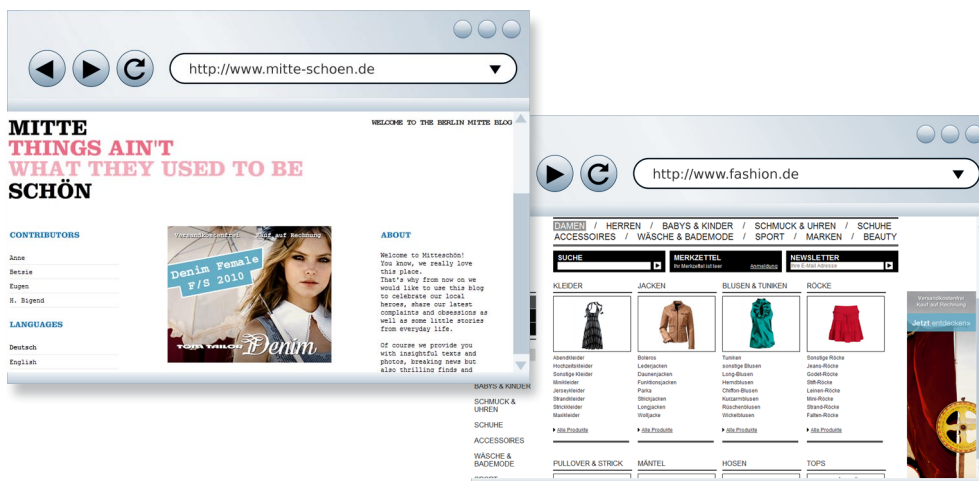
http://www.mitte-schoen.de

MITTE
THINGS AIN'T
WHAT THEY USED TO BE
SCHÖN

WELCOME TO THE BERLIN MITTE BLOG

CONTRIBUTORS
Anne
Betsie
Eugen
H. Bigend

LANGUAGES
Deutsch
English

Versandkostenfrei Kauf auf Rechnung
Denim Female F/S 2010
TOM TAILOR Denim

ABOUT
Welcome to Mitteschön! You know, we really love this place. That's why from now on we would like to use this blog to celebrate our local heroes, share our latest complaints and obsessions as well as some little stories from everyday life.

Of course we provide you with insightful texts and photos, breaking news but also thrilling finds and

http://www.fashion.de

DAMEN / HERREN / BABYS & KINDER / SCHMUCK & UHREN / SCHUHE
ACCESSOIRES / WÄSCHE & BADEMODE / SPORT / MARKEN / BEAUTY

SUCHE
MERKZETTEL
Ihr Merkzettel ist leer Anmeldung
NEWSLETTER
Ihre E-Mail Adresse

KLEIDER
Abendkleider
Hochzeitskleider
Sonstige Kleider
Minikleider
Jerseykleider
Strandkleider
Strickkleider
Maxikleider
Alle Produkte

JACKEN
Boleros
Lederjacken
Daunenjacken
Funktionsjacken
Parka
Strickjacken
Longjacken
Wolljacke
Alle Produkte

BLUSEN & TUNIKEN
Tuniken
sonstige Blusen
Long-Blusen
Hemdblusen
Chiffon-Blusen
Kurzarmblusen
Rüschenblusen
Wickelblusen
Alle Produkte

RÖCKE
Sonstige Röcke
Jeans-Röcke
Godet-Röcke
Stift-Röcke
Leinen-Röcke
Mini-Röcke
Strand-Röcke
Falten-Röcke
Alle Produkte

BABYS & KINDER
SCHMUCK & UHREN
SCHUHE
ACCESSOIRES
WÄSCHE & BADEMODE

PULLOVER & STRICK
MÄNTEL
HOSEN
TOPS

Versandkostenfrei Kauf auf Rechnung
Jetzt entdecken